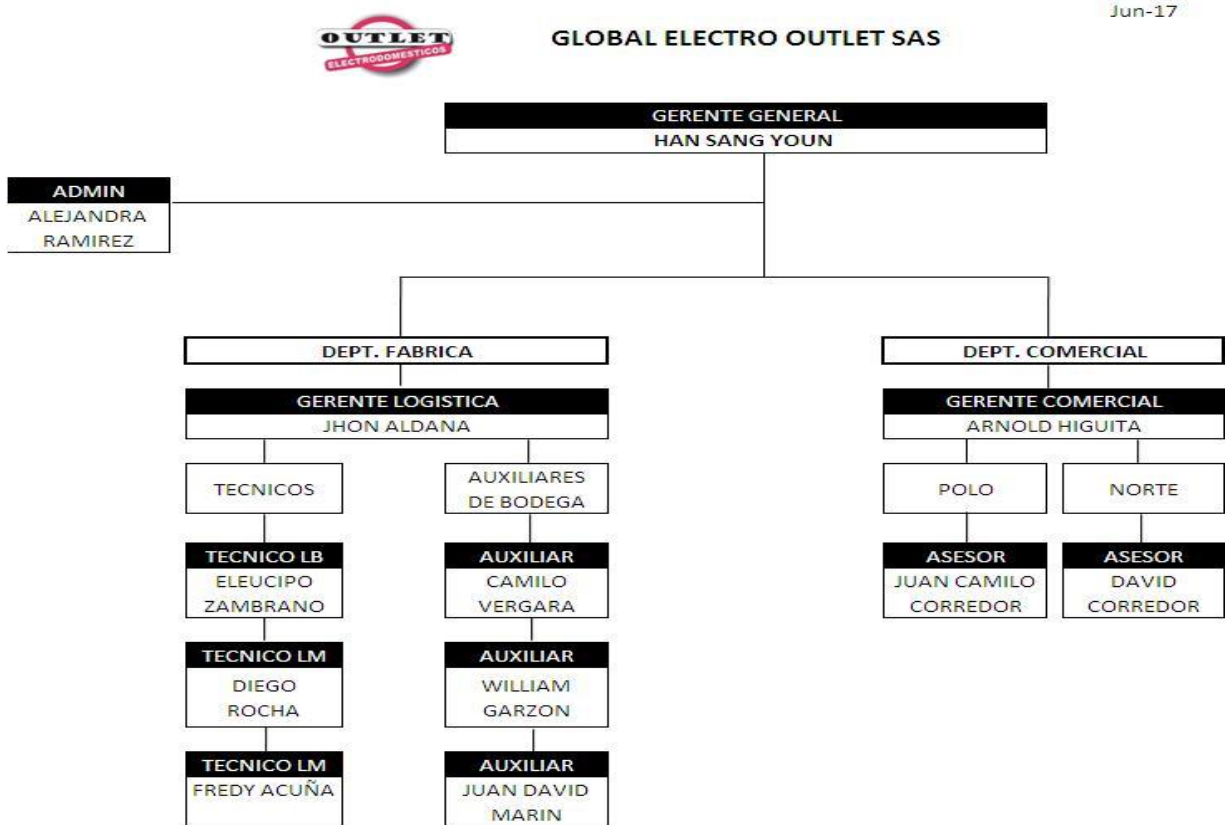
Jun-17

OUTLET
ELECTRODOMESTICOS

GLOBAL ELECTRO OUTLET SAS

GERENTE GENERAL
HAN SANG YOUN

ADMIN
ALEJANDRA RAMIREZ

DEPT. FABRICA

GERENTE LOGISTICA
JHON ALDANA

TECNICOS

TECNICO LB
ELEUCIPO ZAMBRANO

TECNICO LM
DIEGO ROCHA

TECNICO LM
FREDY ACUÑA

AUXILIARES DE BODEGA

AUXILIAR
CAMILO VERGARA

AUXILIAR
WILLIAM GARZON

AUXILIAR
JUAN DAVID MARIN

DEPT. COMERCIAL

GERENTE COMERCIAL
ARNOLD HIGUITA

POLO

ASESOR
JUAN CAMILO CORREDOR

NORTE

ASESOR
DAVID CORREDOR